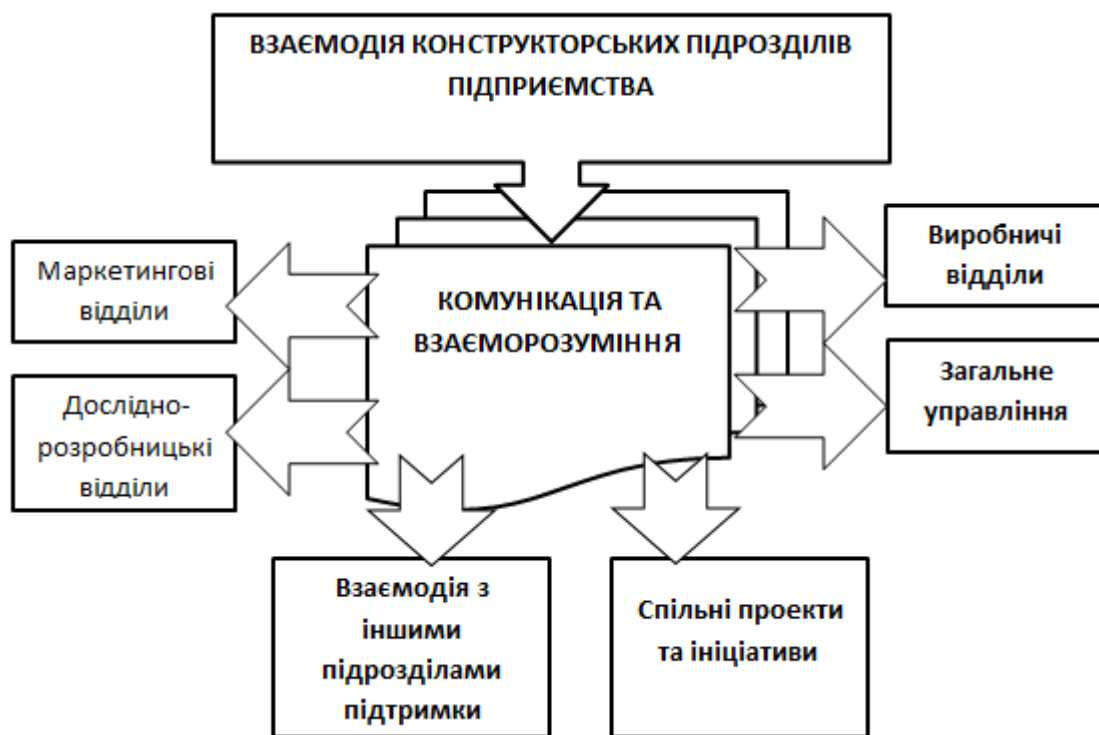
ВЗАЄМОДІЯ КОНСТРУКТОРСЬКИХ ПІДРОЗДІЛІВ ПІДПРИЄМСТВА

Маркетингові відділи

Дослідно-розробницькі відділи

КОМУНІКАЦІЯ ТА ВЗАЄМОРОЗУМІННЯ

Виробничі відділи

Загальне управління

Взаємодія з іншими підрозділами підтримки

Спільні проекти та ініціативи